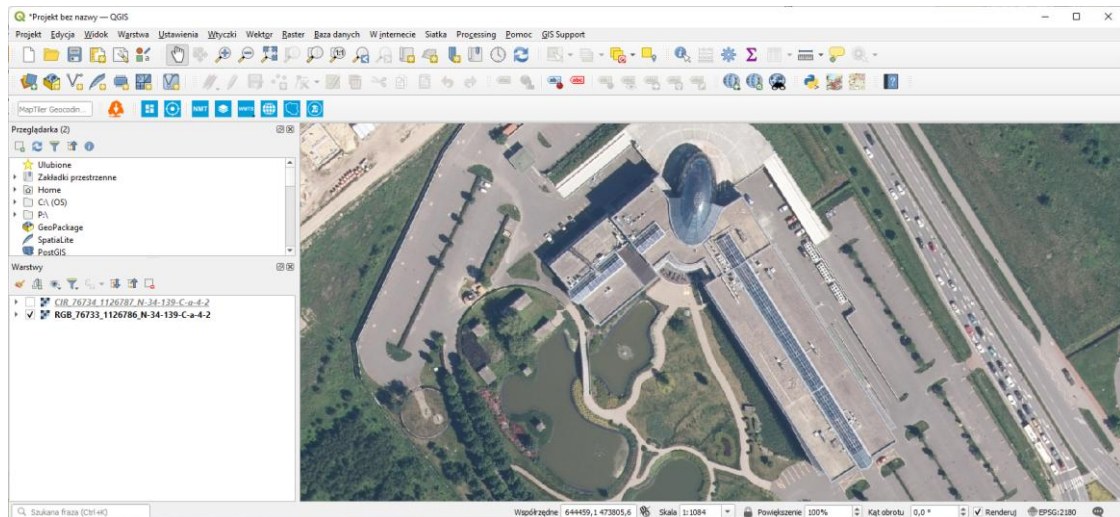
*Projekt bez nazwy — QGIS

Projekt Edycja Widok Warstwa Ustawienia Wtyczki Wektor Raster Baza danych W internecie Siatka Processing Pomoc GIS Support

MapTiler Geocodin...

NMT

Przeglądarka (2)

Ulubione
Zakładki przestrzenne
Home
C:\ (OS)
P:\
GeoPackage
SpatiaLite
PostGIS

Warstwy

CIR_76734_1126787_N-34-139-C-a-4-2
RGB_76733_1126786_N-34-139-C-a-4-2

Szukana fraza (Ctrl+K)

Współrzędne 644459,1 473805,6 Skala 1:1084 Powiększenie 100% Kąt obrotu 0,0 ° Renderuj EPSG:2180